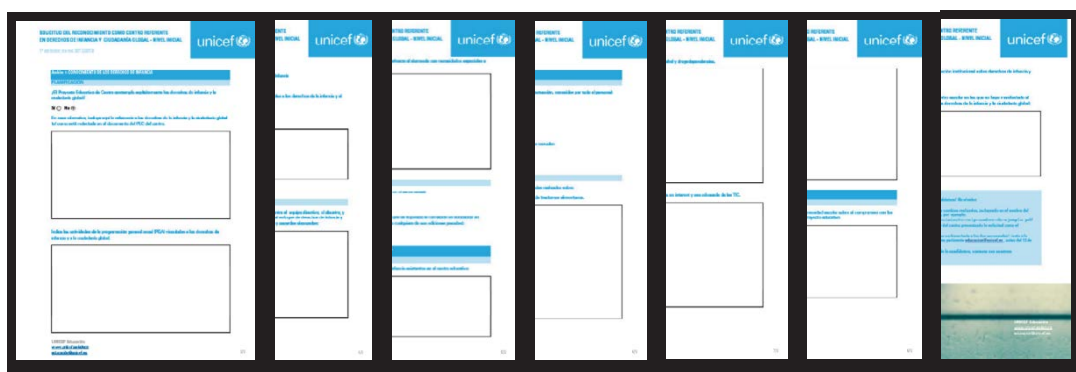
SOLICITUD DEL RECONOCIMIENTO COMO CENTRO REFERENTE EN DERECHOS DE INFANCIA Y CIUDADANÍA GLOBAL - NIVEL INICIAL

unicef

Ámbito 1: CONOCIMIENTO DE LOS DERECHOS DE INFANCIA

¿El Proyecto Educativo de Centro contempla explícitamente los derechos de infancia y la ciudadanía global?

Sí ○ No ○

Indica las actividades de la programación general anual (PGA) vinculadas a los derechos de infancia y a la ciudadanía global.

UNICEF Educación

unicef

unicef

unicef

unicef

unicef

unicef

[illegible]